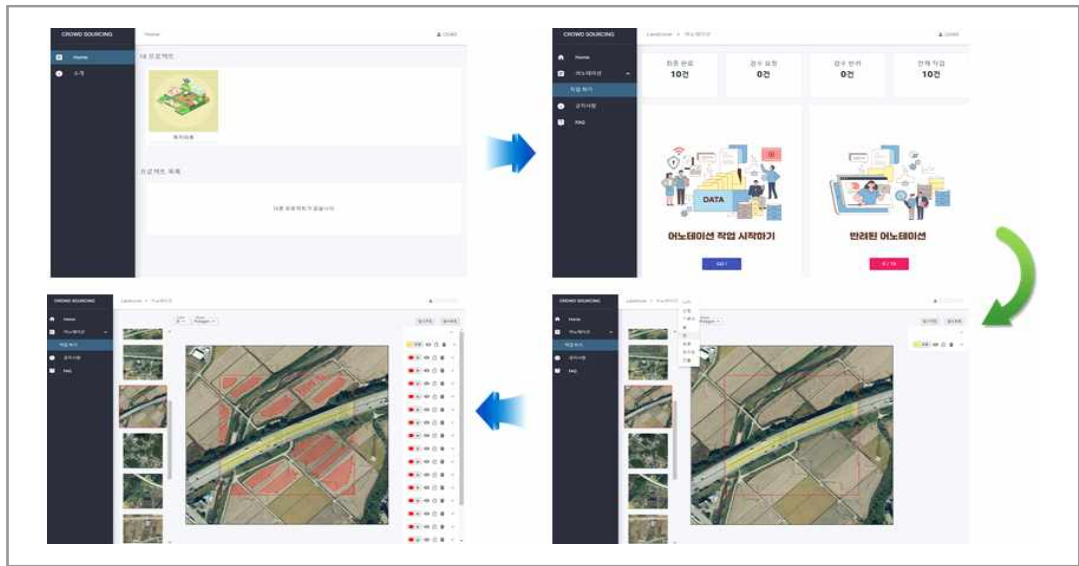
CROWD SOURCING

Home

소개

Home

내 프로젝트

토지피복

프로젝트 목록

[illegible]

CROWD SOURCING

Home

어노테이션

작업 하기

공지사항

FAQ

Landcover > 어노테이션

최종 완료
10건

검수 요청
0건

검수 반려
0건

전체 작업
10건

DATA

어노테이션 작업 시작하기

GO !

반려된 어노테이션

0 / 10

CROWD SOURCING

Home

어노테이션

작업 하기

공지사항

FAQ

Landcover > 어노테이션

Polygon

CROWD SOURCING

Home

어노테이션

작업 하기

공지사항

FAQ

Landcover > 어노테이션

Polygon